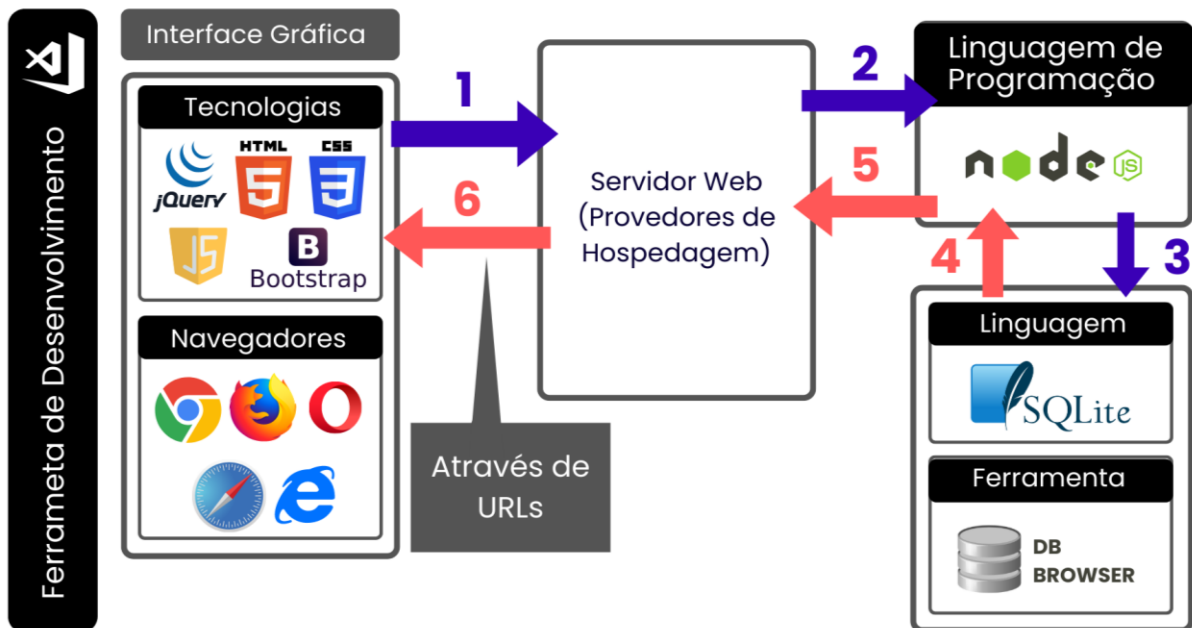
Ferrameta de Desenvolvimento

Interface Gráfica

Tecnologias

jQuery HTML 5 CSS 3 JS B Bootstrap

Navegadores

1

6

Servidor Web (Provedores de Hospedagem)

Através de URLs

2

5

Linguagem de Programação

node JS

4

3

Linguagem

SQLite

Ferramenta

DB BROWSER